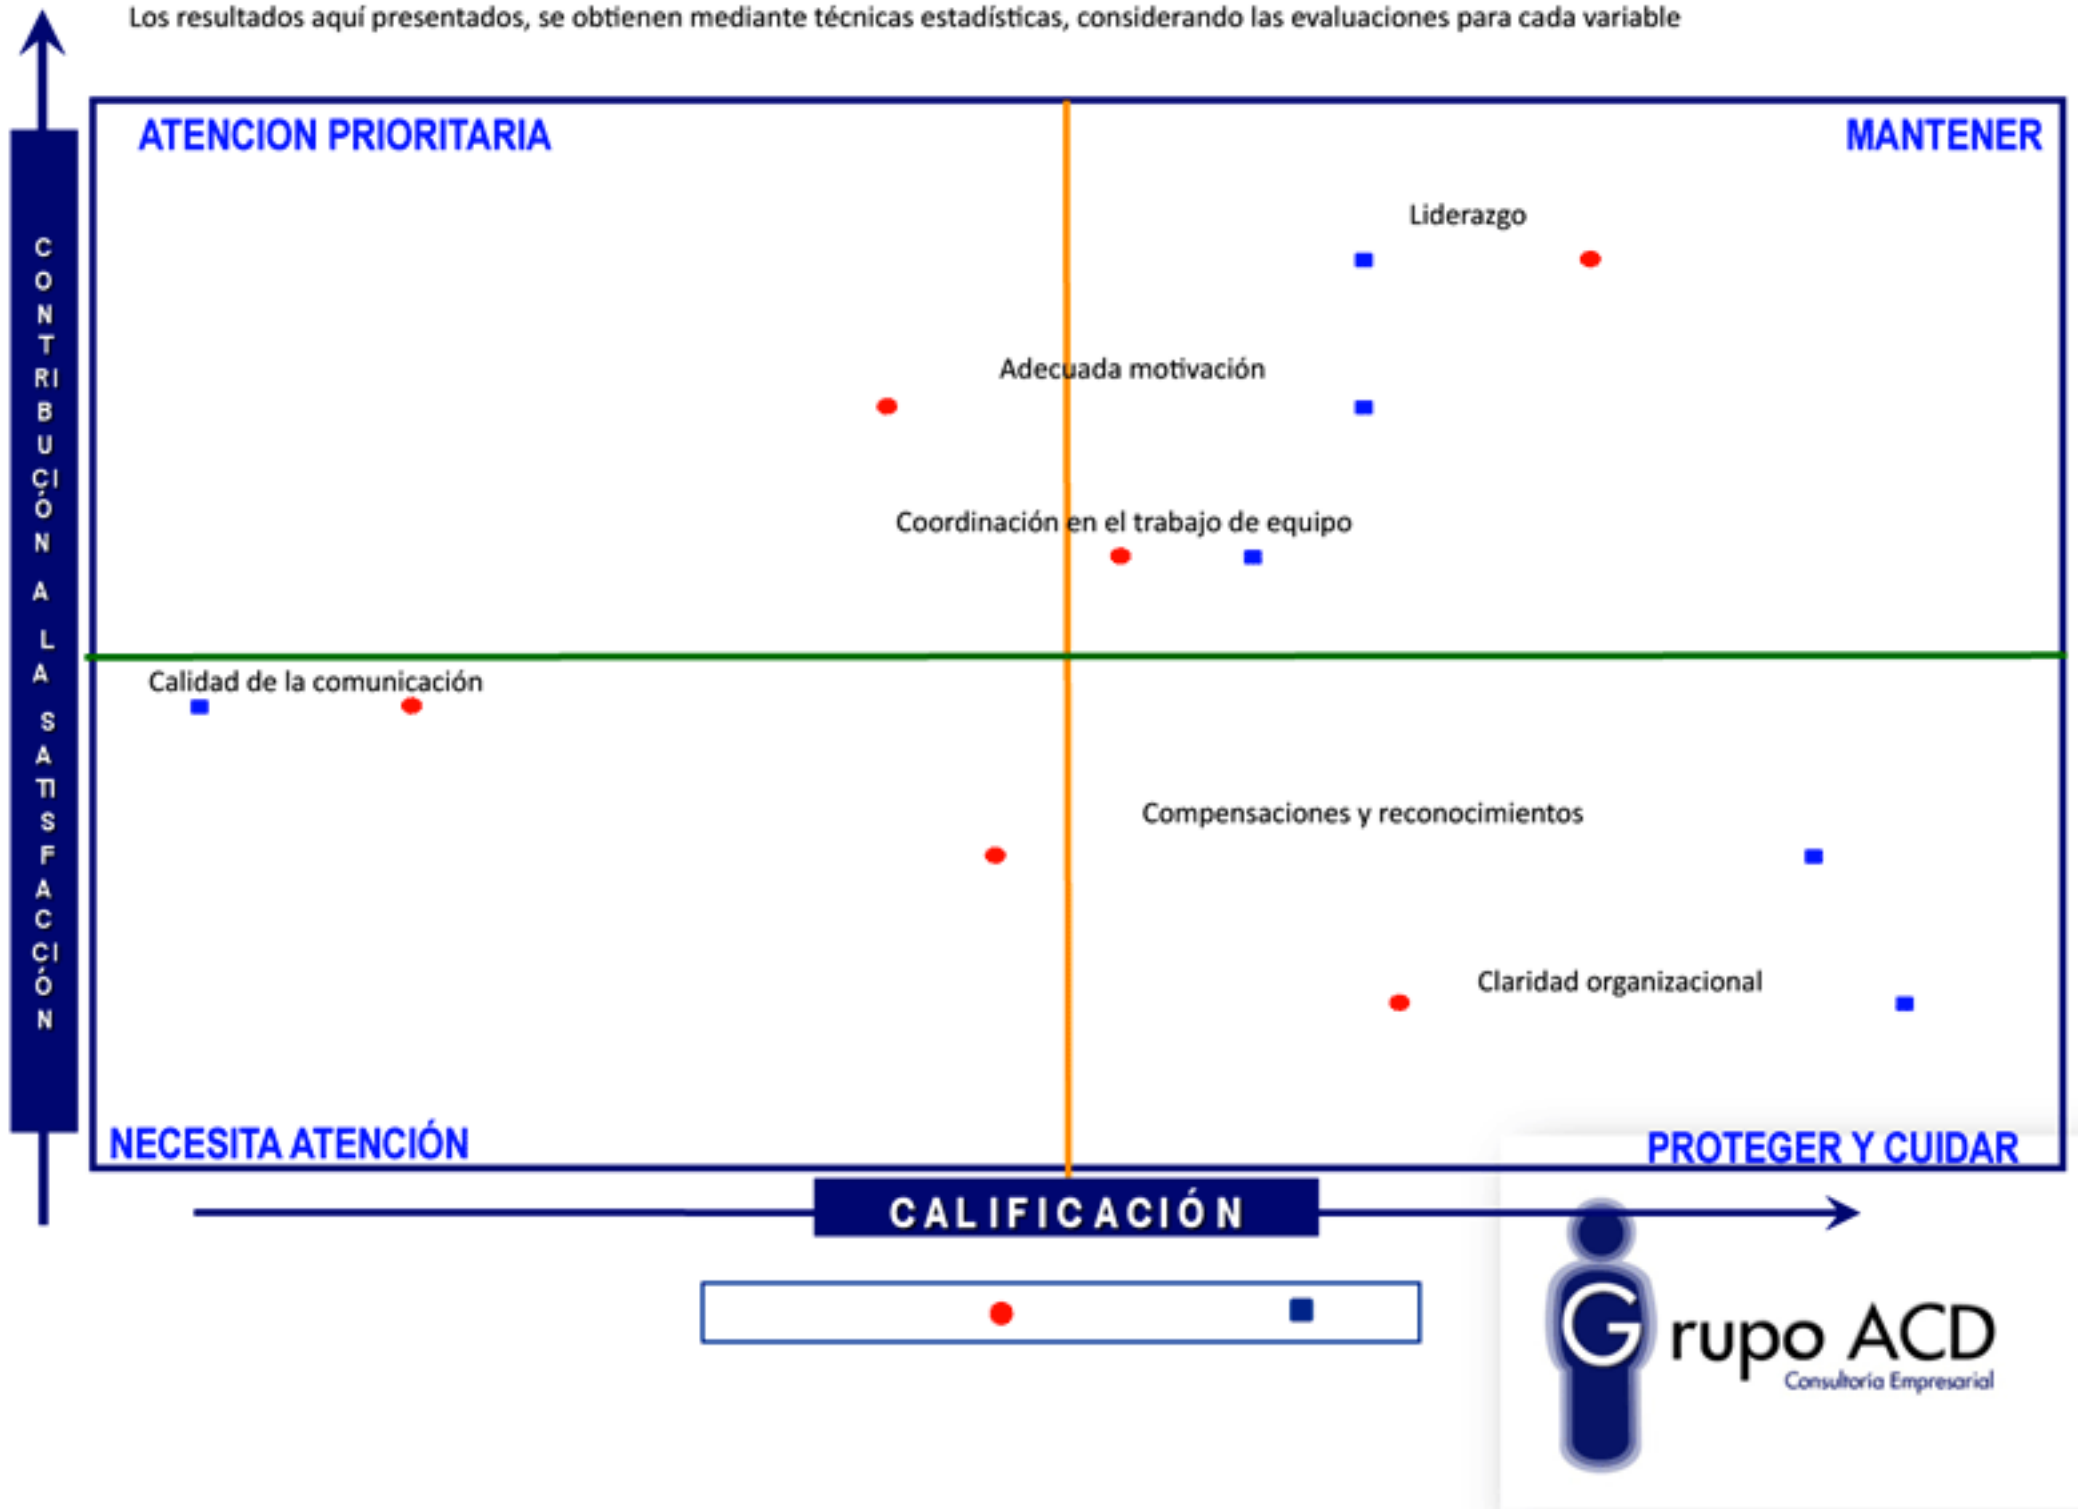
Los resultados aquí presentados, se obtienen mediante técnicas estadísticas, considerando las evaluaciones para cada variable

CONTRIBUCIÓN A LA SATISFACCIÓN

ATENCION PRIORITARIA

MANTENER

Liderazgo

Adecuada motivación

Coordinación en el trabajo de equipo

Calidad de la comunicación

Compensaciones y reconocimientos

Claridad organizacional

NECESITA ATENCIÓN

PROTEGER Y CUIDAR

CALIFICACIÓN

Grupo ACD
Consultoría Empresarial